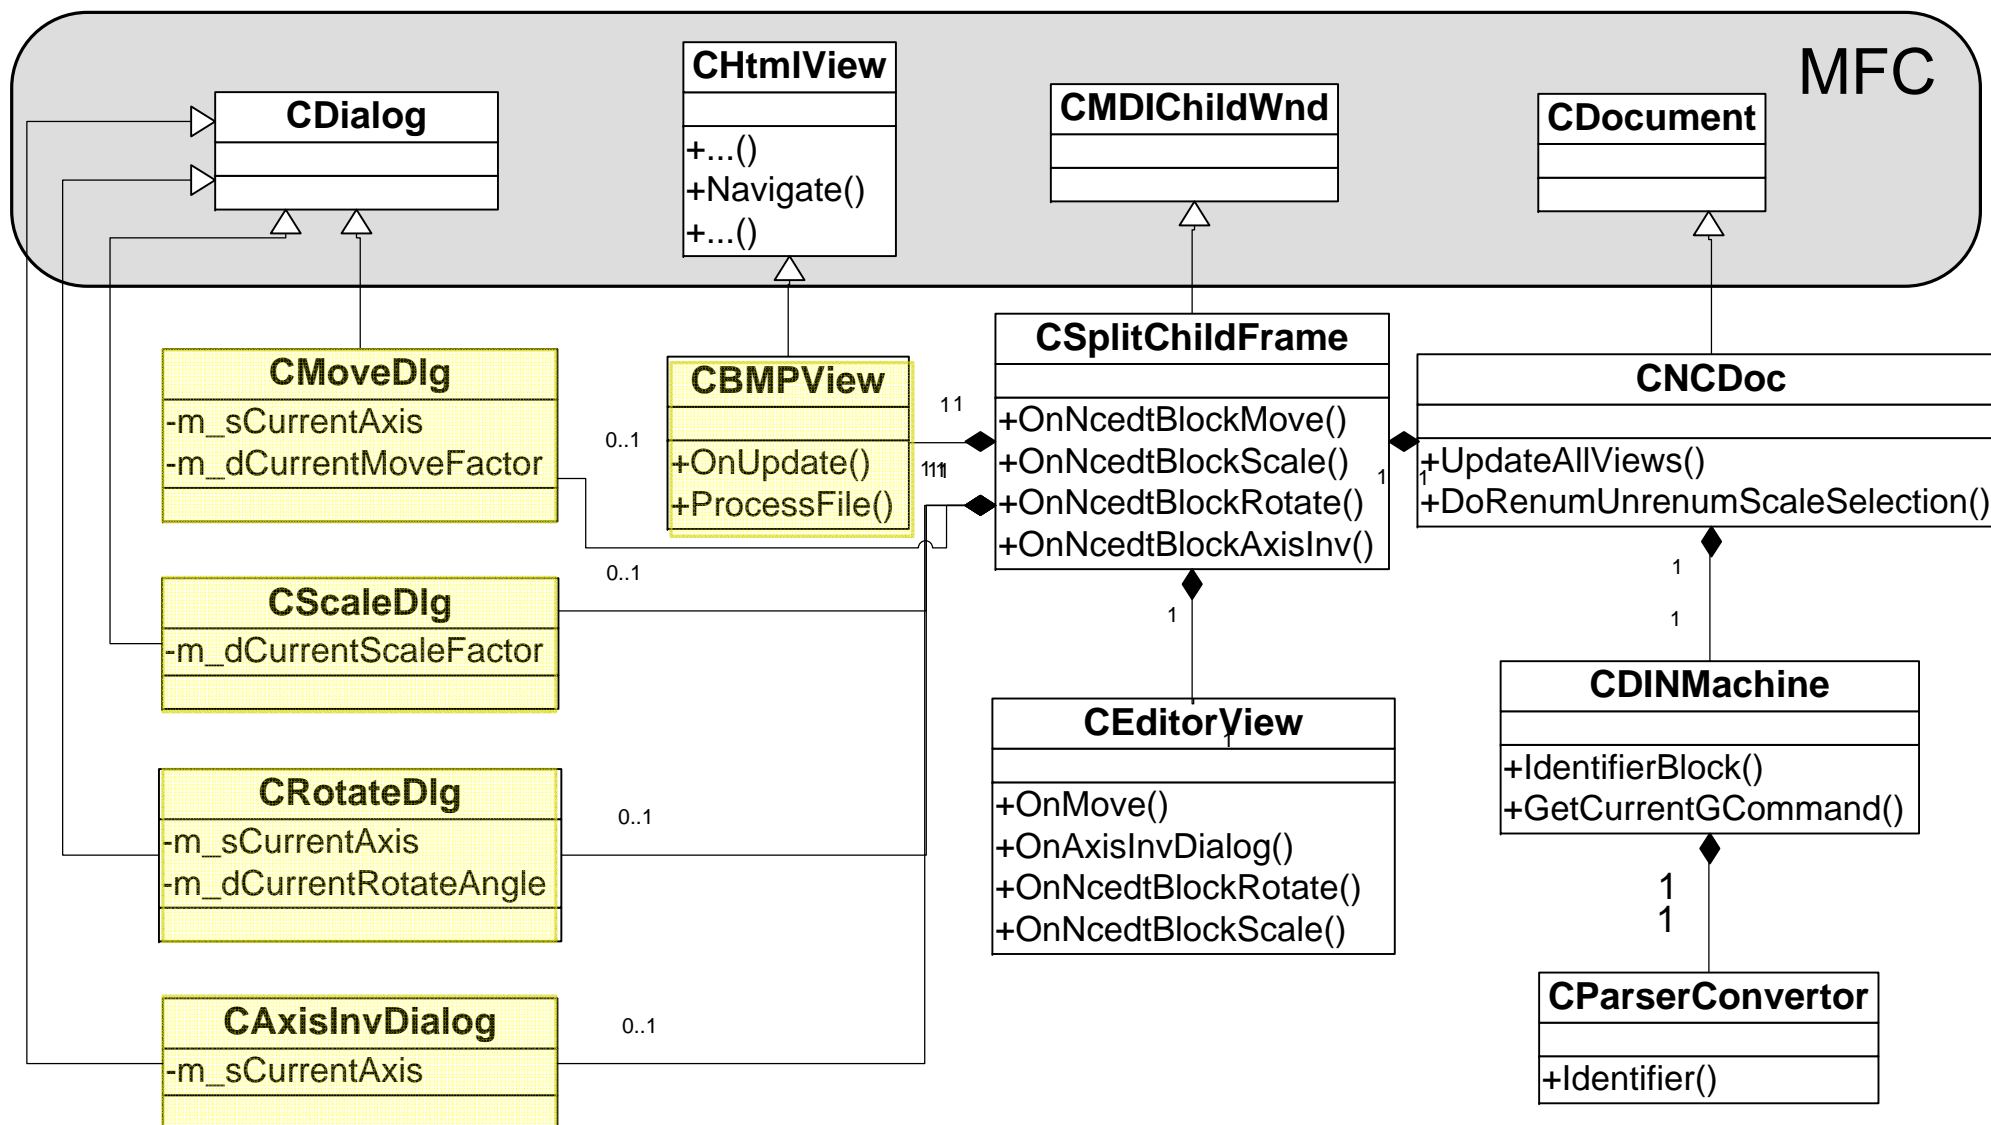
MFC

CDialog

CHtmlView
+...()
+Navigate()
+...()

CMDIChildWnd

CDocument

CMoveDlg
-m_sCurrentAxis
-m_dCurrentMoveFactor

CBMPView
+OnUpdate()
+ProcessFile()

CSplitChildFrame
+OnNcedtBlockMove()
+OnNcedtBlockScale()
+OnNcedtBlockRotate()
+OnNcedtBlockAxisInv()

CNCDoc
+UpdateAllViews()
+DoRenumUnrenumScaleSelection()

0..1
11
111
1
1

CScaleDlg
-m_dCurrentScaleFactor

0..1

1

1
1

CEditorView
+OnMove()
+OnAxisInvDialog()
+OnNcedtBlockRotate()
+OnNcedtBlockScale()

CDINMachine
+IdentifierBlock()
+GetCurrentGCommand()

CRotateDlg
-m_sCurrentAxis
-m_dCurrentRotateAngle

0..1

1
1

CAxisInvDialog
-m_sCurrentAxis

0..1

CParserConvertor
+Identifier()